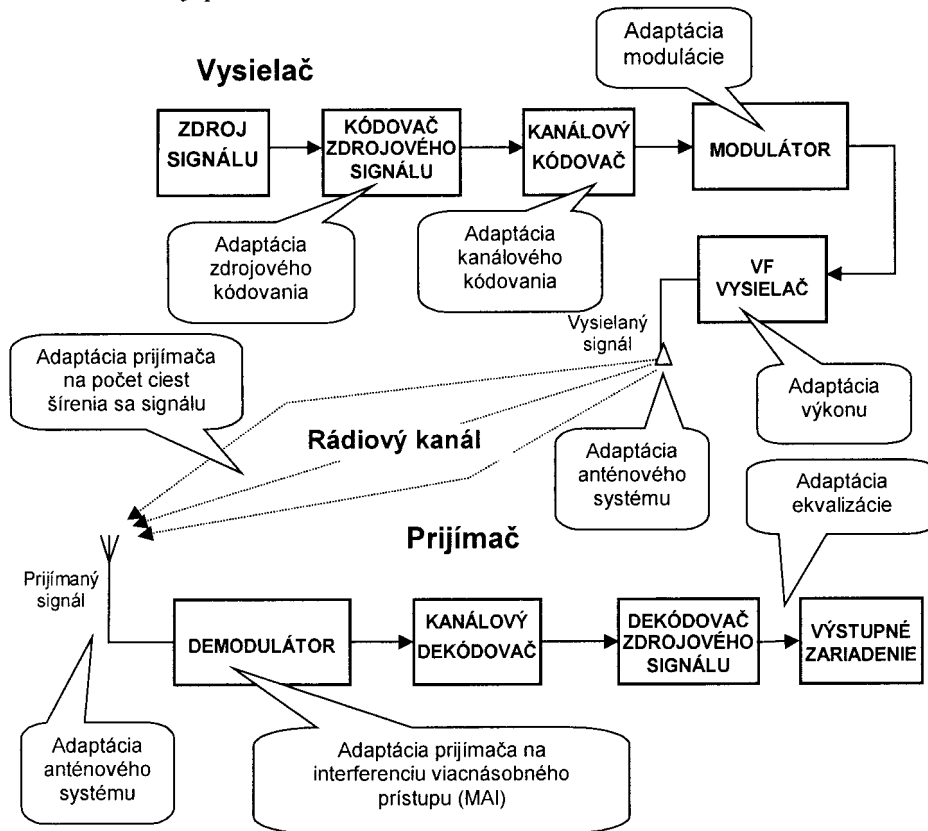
Adaptácia modulácie

Vysielač

ZDROJ SIGNÁLU

KÓDOVAČ ZDROJOVÉHO SIGNÁLU

KANÁLOVÝ KÓDOVAČ

MODULÁTOR

Adaptácia zdrojového kódovania

Adaptácia kanálového kódovania

VF VYSIELAČ

Vysielaný signál

Adaptácia prijímača na počet ciest šírenia sa signálu

Adaptácia výkonu

Rádiový kanál

Adaptácia anténového systému

Adaptácia ekvalizácie

Prijímač

Prijímaný signál

DEMODULÁTOR

KANÁLOVÝ DEKÓDOVAČ

DEKÓDOVAČ ZDROJOVÉHO SIGNÁLU

VÝSTUPNÉ ZARIADENIE

Adaptácia anténového systému

Adaptácia prijímača na interferenciu viacnásobného prístupu (MAI)